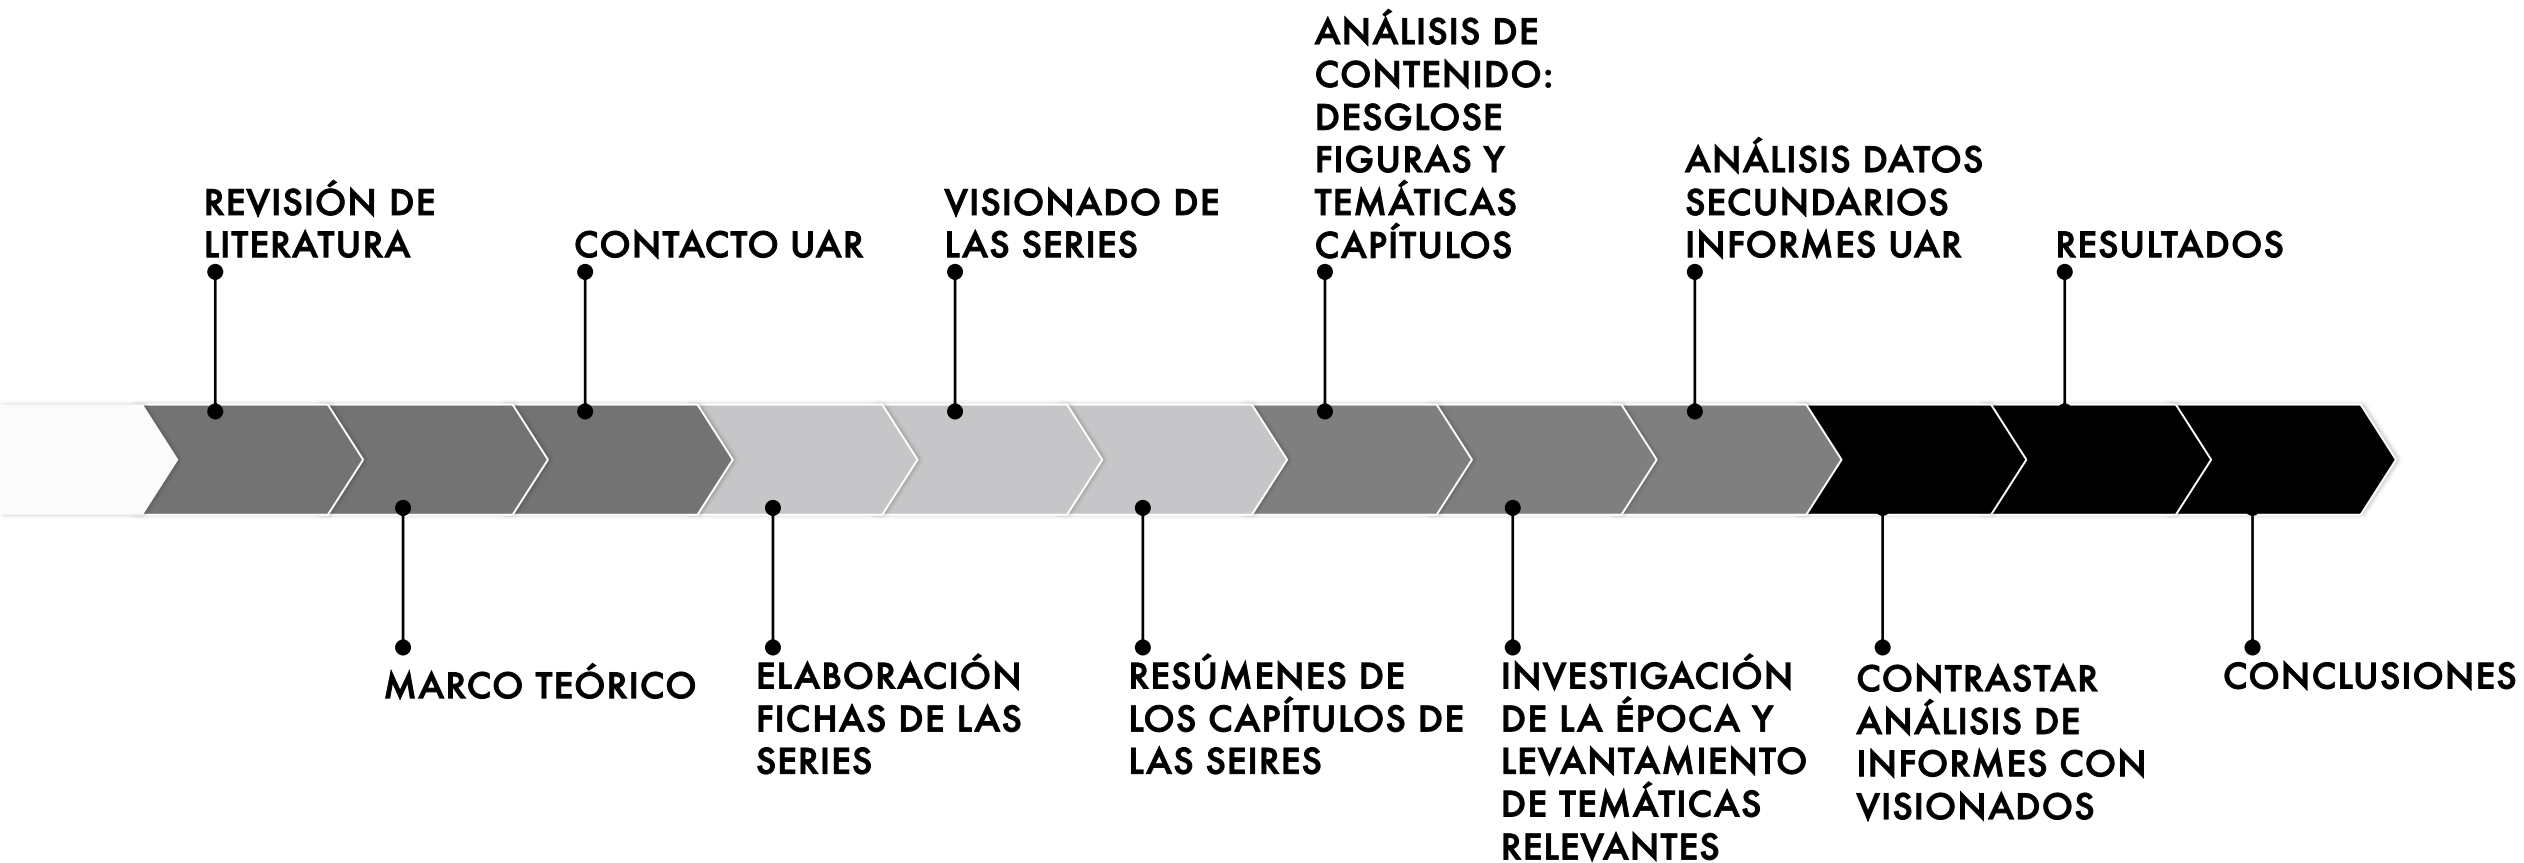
REVISIÓN DE LITERATURA

MARCO TEÓRICO

CONTACTO UAR

ELABORACIÓN FICHAS DE LAS SERIES

VISIONADO DE LAS SERIES

RESÚMENES DE LOS CAPÍTULOS DE LAS SEIRES

ANÁLISIS DE CONTENIDO: DESGLOSE FIGURAS Y TEMÁTICAS CAPÍTULOS

INVESTIGACIÓN DE LA ÉPOCA Y LEVANTAMIENTO DE TEMÁTICAS RELEVANTES

ANÁLISIS DATOS SECUNDARIOS INFORMES UAR

CONTRASTAR ANÁLISIS DE INFORMES CON VISIONADOS

RESULTADOS

CONCLUSIONES